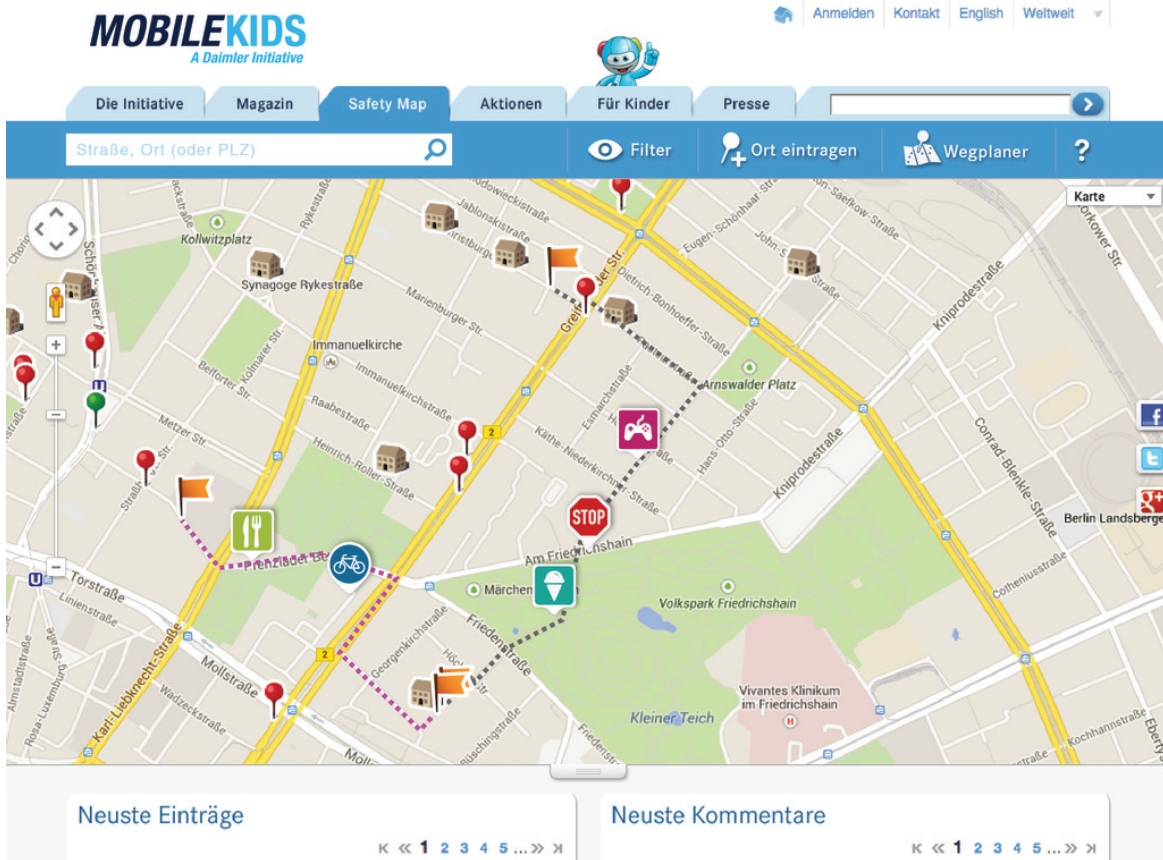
MOBILEKIDS
A Daimler Initiative

Anmelden | Kontakt | English | Weltweit

Die Initiative | Magazin | Safety Map | Aktionen | Für Kinder | Presse

Straße, Ort (oder PLZ)

Filter | Ort eintragen | Wegplaner | ?

Karte

Kollwitzplatz
Synagoge Rykestraße
Rykestraße
Jablonskistraße
Marienburger Str.
Immanuelkirche
Immanuelkirchstraße
Belforter Str.
Raabestraße
Metzer Str.
Heinrich-Roller-Straße
Greifswalder Str.
Dietrich-Bonhoeffer-Straße
Eugen-Schönhaar-Straße
Arnswalder Platz
Esmarchstraße
Käthe-Niederkirchner-Straße
Hans-Otto-Straße
Kniprodestraße
Conrad-Blenkle-Straße
Berlin Landsberge
Am Friedrichshain
STOP
Märchen
Volkspark Friedrichshain
Torstraße
Prenzlauer Be
Karl-Liebknecht-Straße
Mollstraße
Georgenkirchstraße
Friedenstraße
Vivantes Klinikum im Friedrichshain
Kleiner Teich
Cotheniusstraße
Kochhannstraße
Wadzeckstraße
Rosa-Luxemburg-Straße
Almstadtstraße
Linienstraße
Büschingstraße
2

Neuste Einträge
K « 1 2 3 4 5 ... » K

Neuste Kommentare
K « 1 2 3 4 5 ... » K